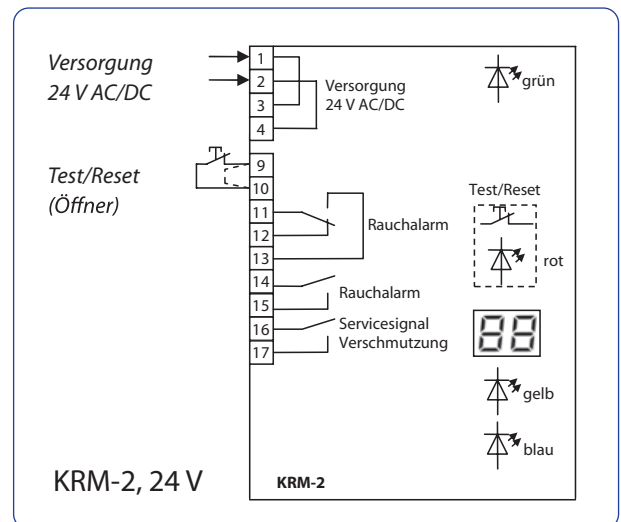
Versorgung
24 V AC/DC

Test/Reset
(Öffner)

1
2
3
4
Versorgung
24 V AC/DC

grün

9
10
11
12
13
Rauchalarm

Test/Reset

rot

14
15
Rauchalarm
16
17
Servicesignal
Verschmutzung

88

gelb

blau

KRM-2, 24 V

KRM-2